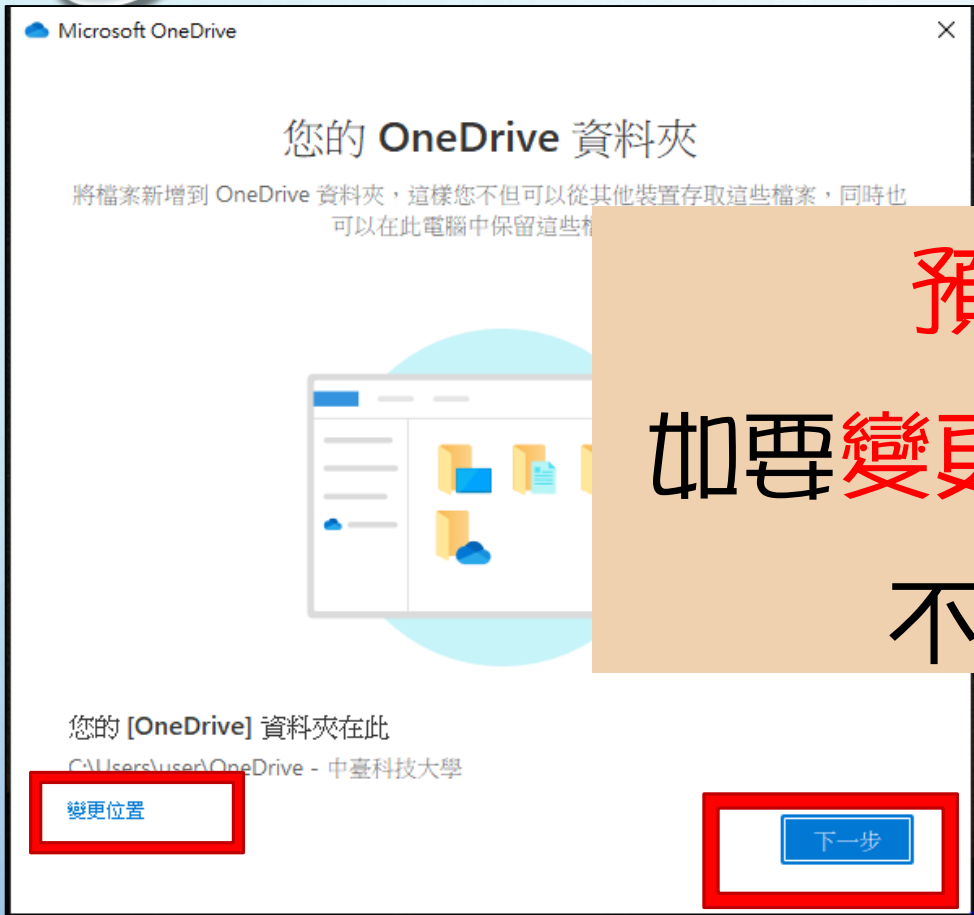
Microsoft OneDrive

×

您的 OneDrive 資料夾

將檔案新增到 OneDrive 資料夾，這樣您不但可以從其他裝置存取這些檔案，同時也可以在此電腦中保留這些檔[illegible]

預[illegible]

如要變更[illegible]

不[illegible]

您的 [OneDrive] 資料夾在此

C:\Users\user\OneDrive - 中臺科技大學

變更位置

下一步